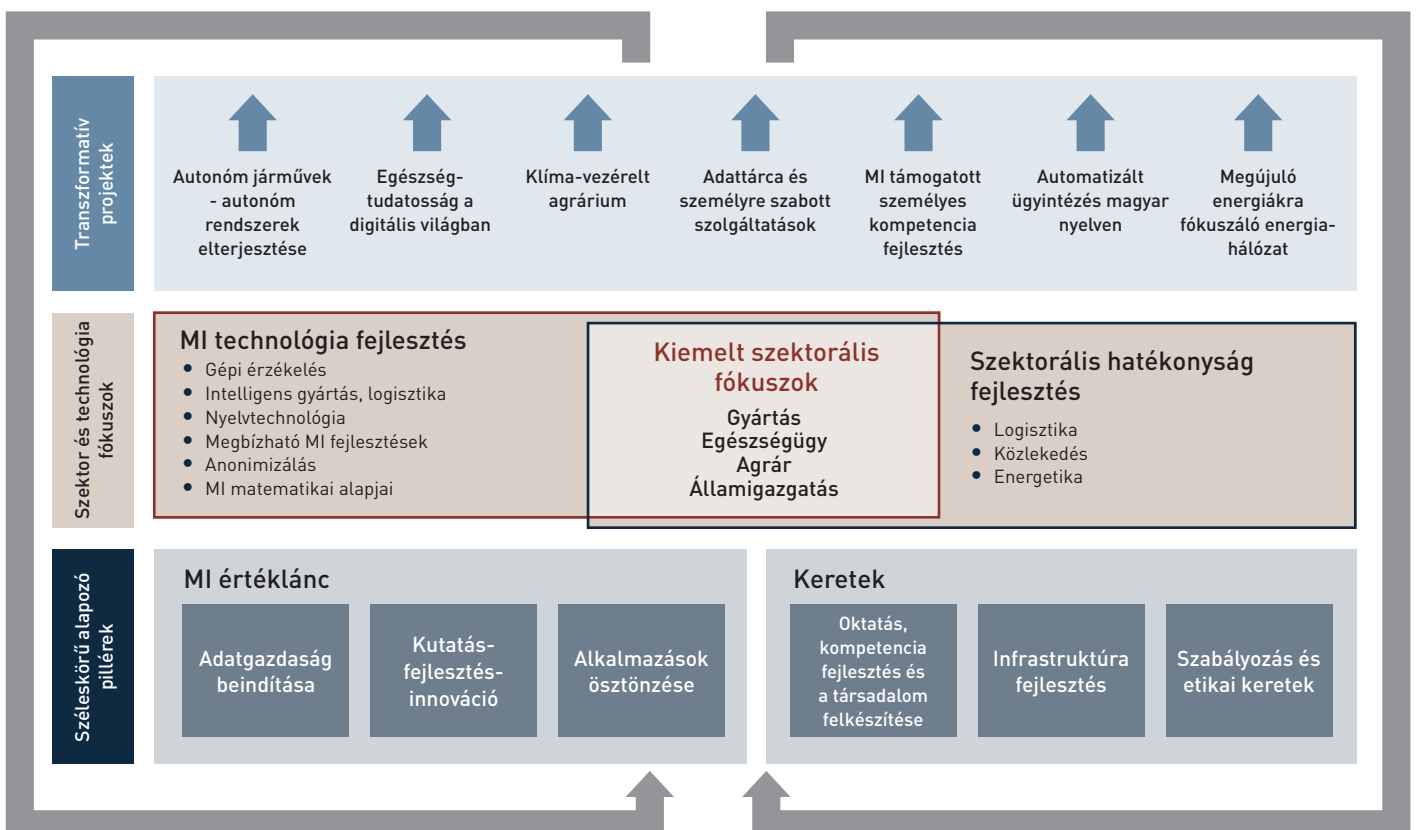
Transzformatív projektek

Autonóm járművek - autonóm rendszerek elterjesztése

Egészség-tudatosság a digitális világban

Klíma-vezérelt agrárium

Adattárca és személyre szabott szolgáltatások

MI támogatott személyes kompetencia fejlesztés

Automatizált ügyintézés magyar nyelven

Megújuló energiákra fókuszáló energia-hálózat

Szektor és technológia fókuszok

MI technológia fejlesztés
• Gépi érzékelés
• Intelligens gyártás, logisztika
• Nyelvtechnológia
• Megbízható MI fejlesztések
• Anonimizálás
• MI matematikai alapjai

Kiemelt szektorális fókuszok
Gyártás
Egészségügy
Agrár
Államigazgatás

Szektorális hatékonyság fejlesztés
• Logisztika
• Közlekedés
• Energetika

Széleskörű alapozó pillérek

MI értéklánc

Adatgazdaság beindítása

Kutatás-fejlesztés-innováció

Alkalmazások ösztönzése

Keretek

Oktatás, kompetencia fejlesztés és a társadalom felkészítése

Infrastruktúra fejlesztés

Szabályozás és etikai keretek